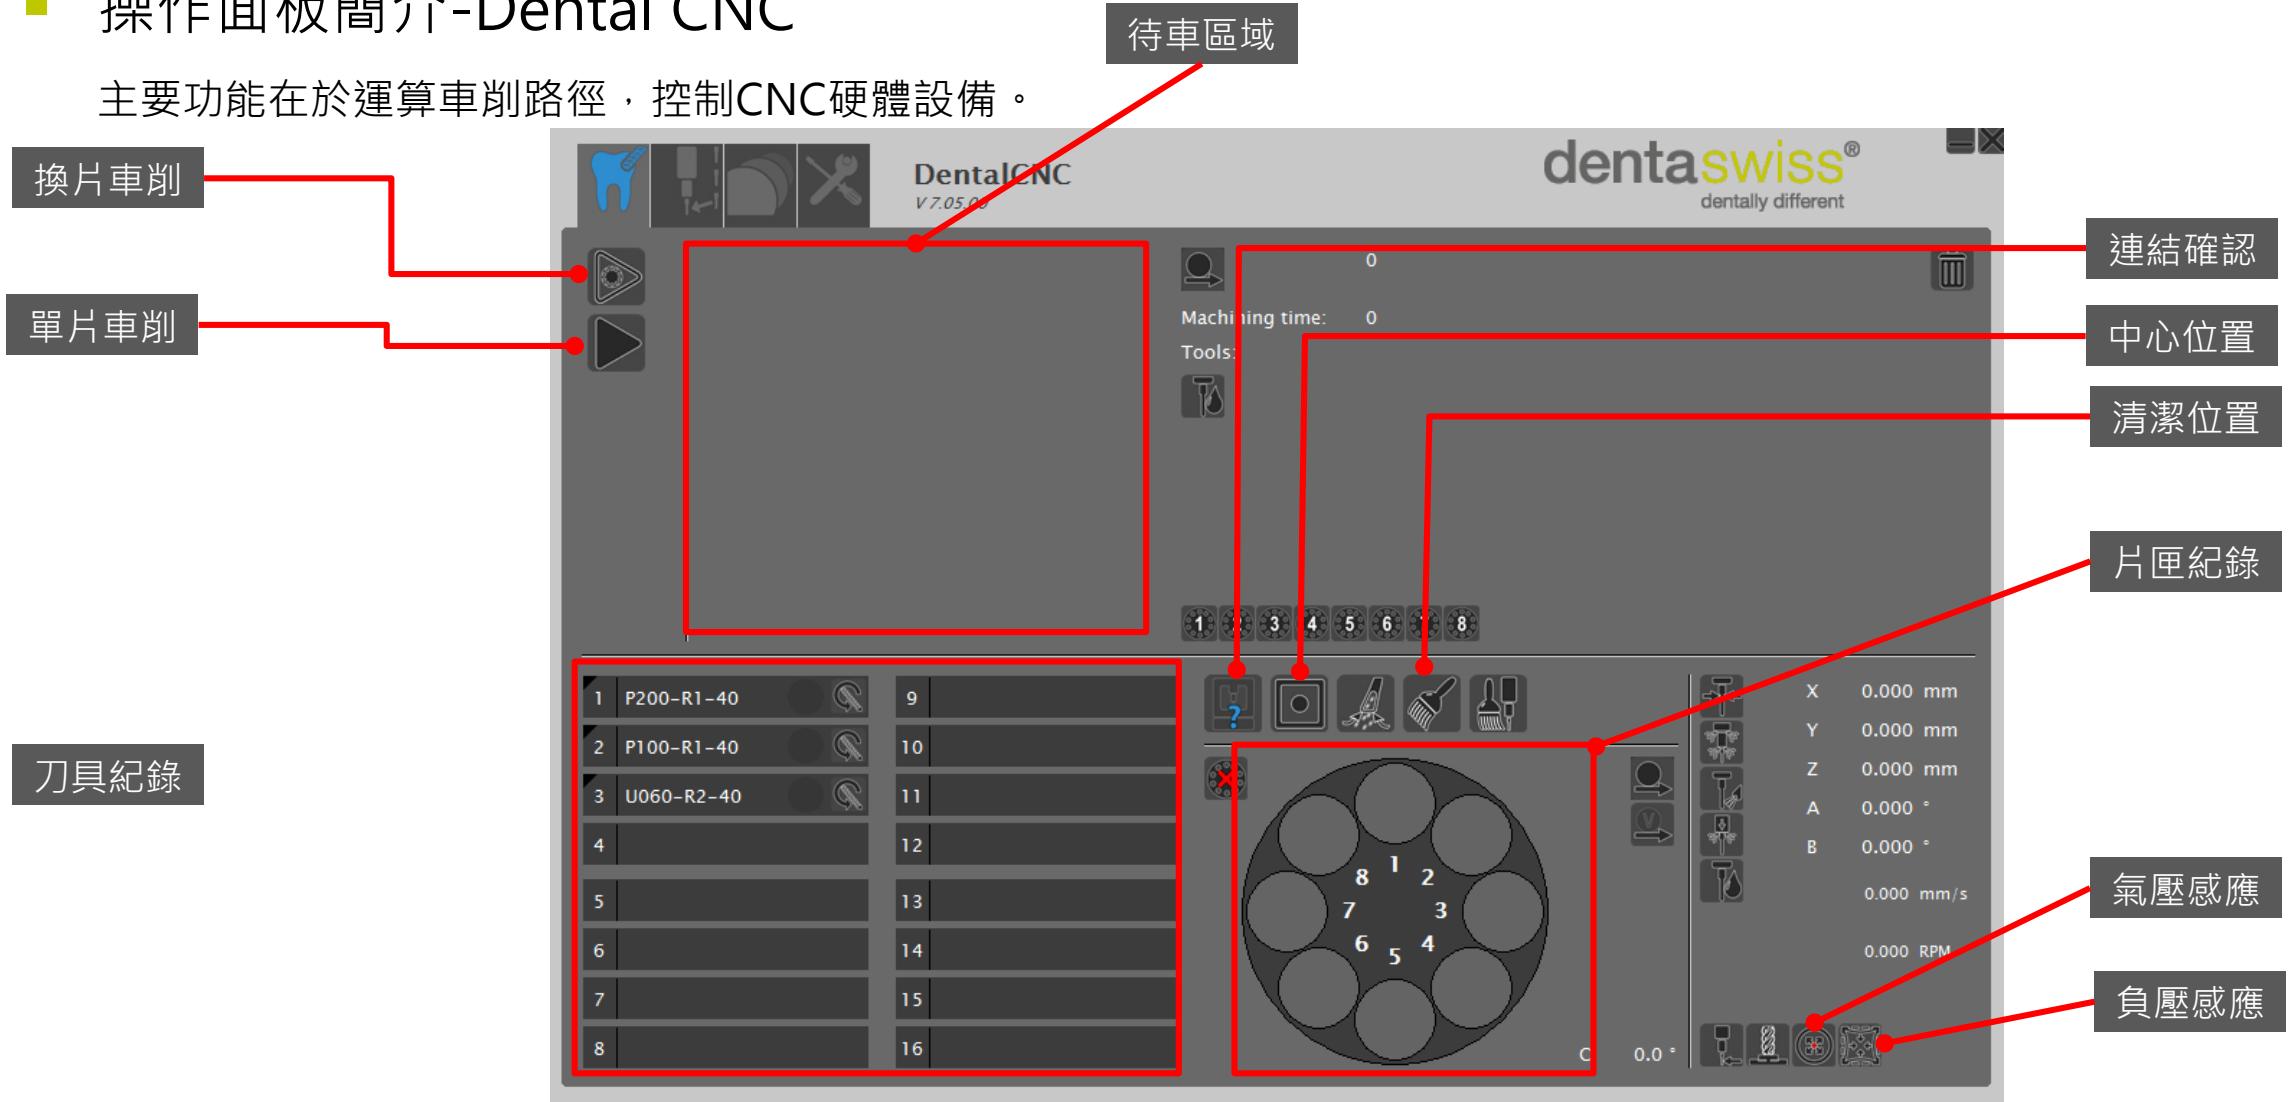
操作面板簡介-Dental CNC

主要功能在於運算車削路徑，控制CNC硬體設備。

待車區域

換片車削

單片車削

刀具紀錄

連結確認

中心位置

清潔位置

片匣紀錄

氣壓感應

負壓感應

DentalCNC
V 7.05.00

dentaswiss®
dentally different

0

Machining time: 0

Tools:

1 2 3 4 5 6 7 8

| | | | |
|---|---|---|---|
| 1 | P200-R1-40 | 9 | |
| 2 | P100-R1-40 | 10 | |
| 3 | U060-R2-40 | 11 | |
| 4 | | 12 | |
| 5 | | 13 | |
| 6 | | 14 | |
| 7 | | 15 | |
| 8 | | 16 | |

1 2 3 4 5 6 7 8

C 0.0 °

X 0.000 mm
Y 0.000 mm
Z 0.000 mm
A 0.000 °
B 0.000 °
0.000 mm/s
0.000 RPM